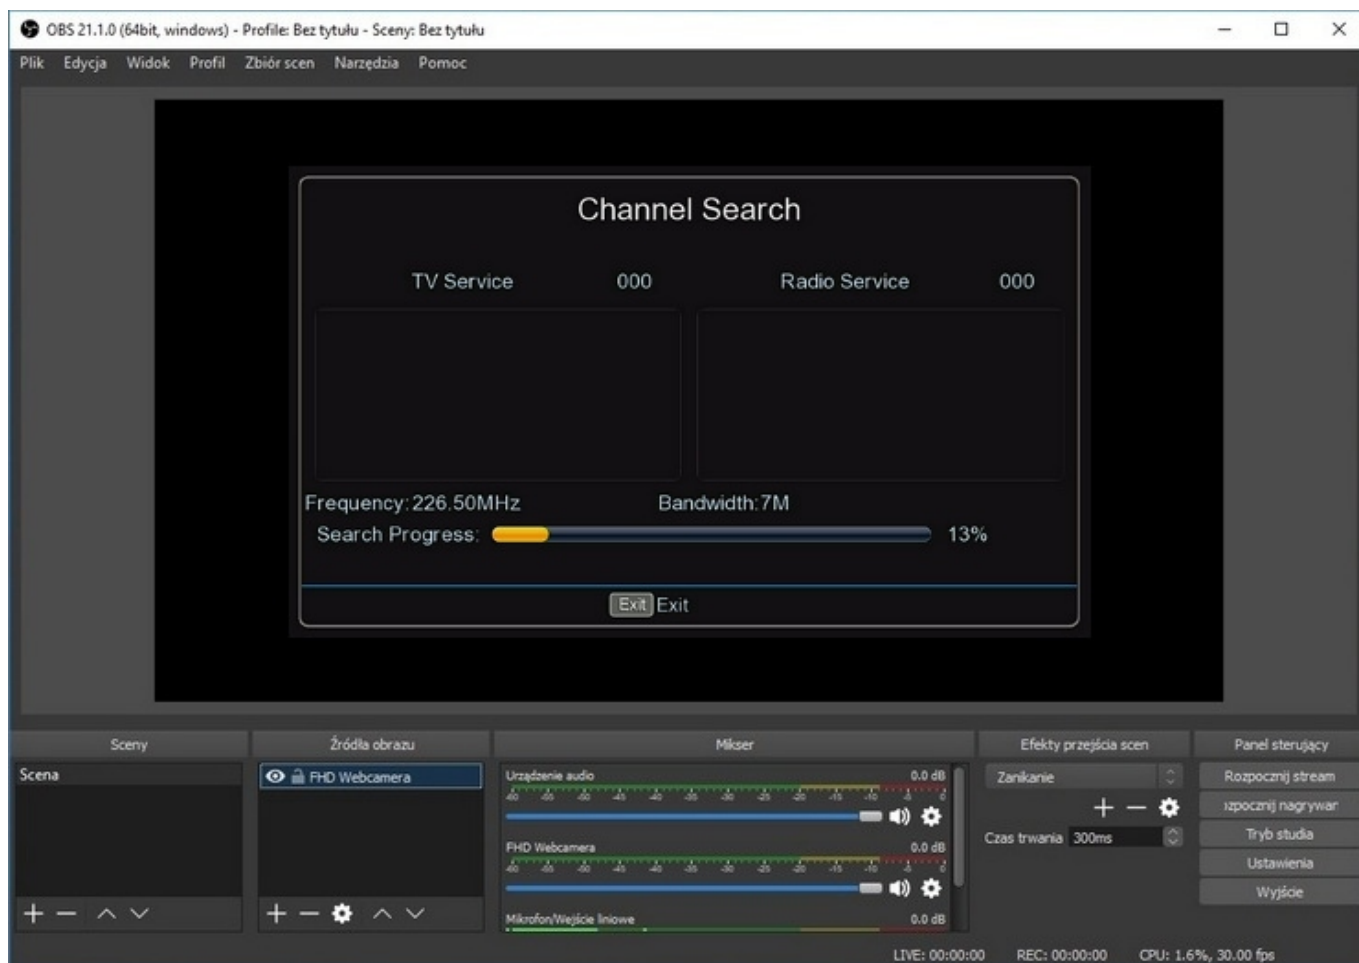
OBS 21.1.0 (64bit, windows) - Profile: Bez tytułu - Sceny: Bez tytułu

Plik Edycja Widok Profil Zbiór scen Narzędzia Pomoc

Channel Search

TV Service 000 Radio Service 000

Frequency:226.50MHz Bandwidth:7M

Search Progress: 13%

Exit Exit

Sceny

Scena

Źródła obrazu

FHD Webcamera

Mikser

Urządzenie audio 0.0 dB

FHD Webcamera 0.0 dB

Mikrofon/Wejście liniowe 0.0 dB

Efekty przejścia scen

Zanikanie

Czas trwania 300ms

Panel sterujący

Rozpocznij stream

ızpocznij nagrywar

Tryb studia

Ustawienia

Wyjście

LIVE: 00:00:00 REC: 00:00:00 CPU: 1.6%, 30.00 fps